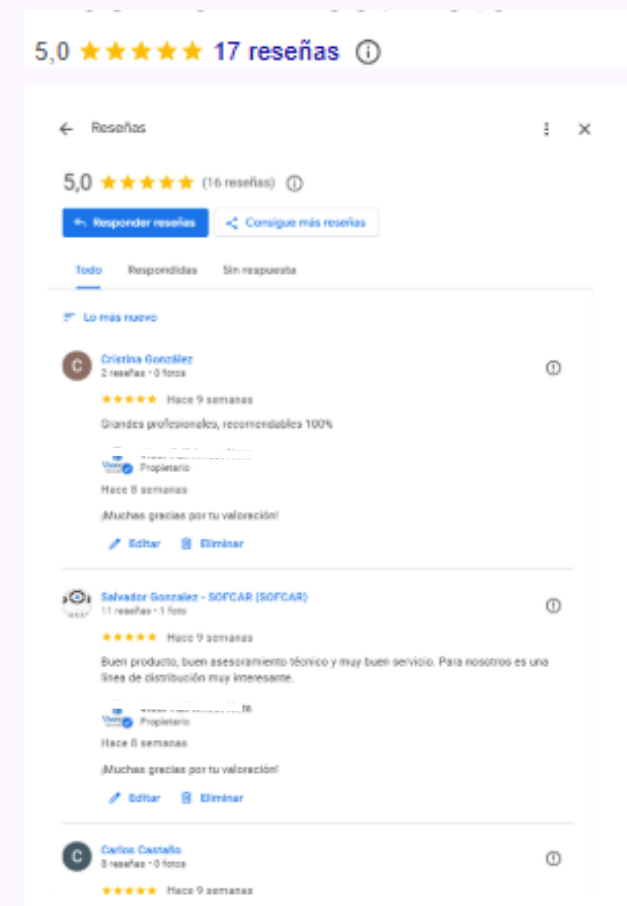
5,0 ★★★★★ 17 reseñas ⓘ

Reseñas

5,0 ★★★★★ (16 reseñas) ⓘ

Responder reseñas

Consigue más reseñas

Todo

Respondidas

Sin respuesta

Lo más nuevo

Cristina González
2 reseñas · 0 fotos

★★★★★ Hace 9 semanas

Grandes profesionales, recomendables 100%

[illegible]
Propietario

Hace 8 semanas

¡Muchas gracias por tu valoración!

Editar

Eliminar

Salvador Gonzalez - SOFCAR (SOFCAR)
11 reseñas · 1 foto

★★★★★ Hace 9 semanas

Buen producto, buen asesoramiento técnico y muy buen servicio. Para nosotros es una línea de distribución muy interesante.

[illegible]
Propietario

Hace 8 semanas

¡Muchas gracias por tu valoración!

Editar

Eliminar

Carlos Castaño
8 reseñas · 0 fotos

★★★★★ Hace 9 semanas